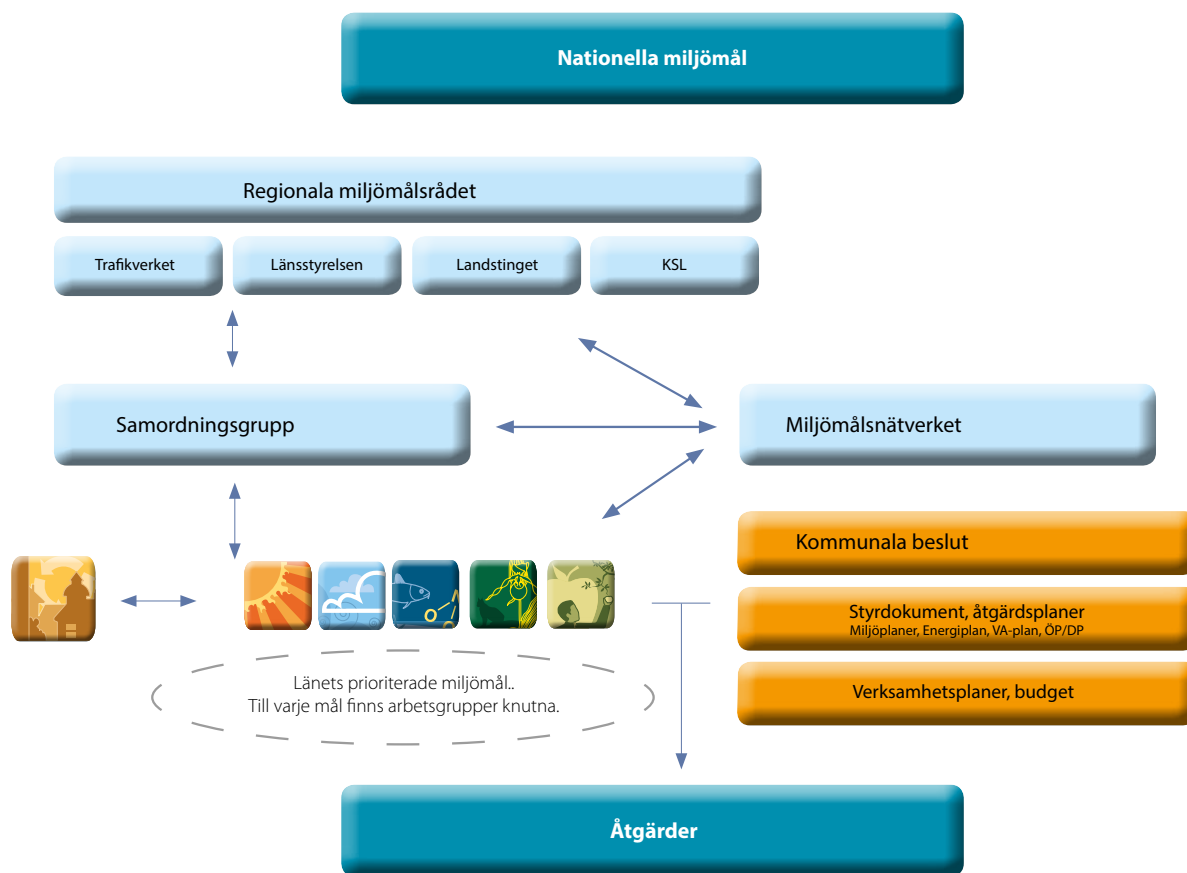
Nationella miljömål

Regionala miljömålsrådet

Trafikverket

Länsstyrelsen

Landstinget

KSL

Samordningsgrupp

Miljömålsnätverket

Kommunala beslut

Styrdokument, åtgärdsplaner
Miljöplaner, Energiplan, VA-plan, ÖP/DP

Verksamhetsplaner, budget

Länets prioriterade miljömål..
Till varje mål finns arbetsgrupper knutna.

Åtgärder